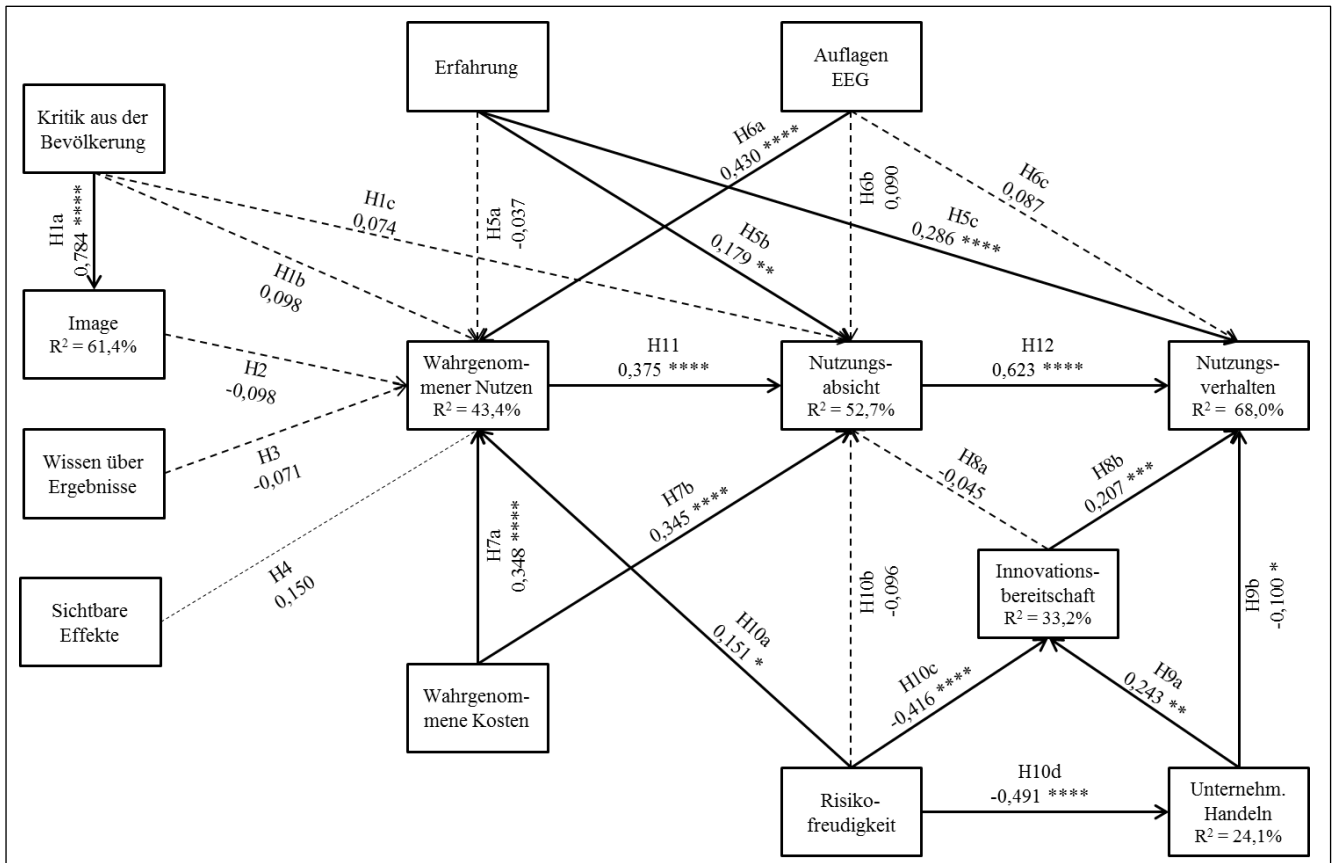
Erfahrung

Auflagen EEG

Kritik aus der Bevölkerung

H1a 0,784 ****

H1c 0,074

H1b 0,098

H5a -0,037

H6a 0,430 ****

H6b 0,090

H6c 0,087

H5b 0,179 **

H5c 0,286 ****

Image $R^2$ = 61,4%

H2 -0,098

Wahrgenommener Nutzen $R^2$ = 43,4%

H11 0,375 ****

Nutzungsabsicht $R^2$ = 52,7%

H12 0,623 ****

Nutzungsverhalten $R^2$ = 68,0%

Wissen über Ergebnisse

H3 -0,071

Sichtbare Effekte

H4 0,150

H7a 0,348 ****

H7b 0,345 ****

H8a -0,045

H8b 0,207 ***

H10b -0,096

Innovationsbereitschaft $R^2$ = 33,2%

H9b -0,100 *

H10a 0,151 *

H10c -0,416 ****

H9a 0,243 **

Wahrgenommene Kosten

Risikofreudigkeit

H10d -0,491 ****

Unternehm. Handeln $R^2$ = 24,1%